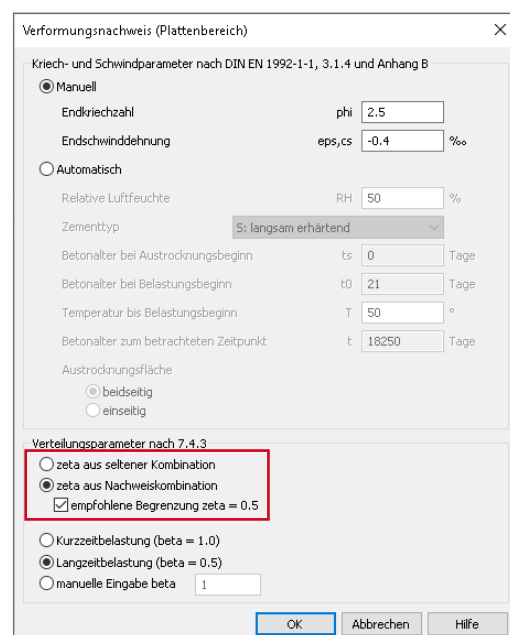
Verformungsnachweis (Plattenbereich)

×

Kriech- und Schwindparameter nach DIN EN 1992-1-1, 3.1.4 und Anhang B

Manuell

Endkriechzahl phi 2.5

Endschwinddehnung eps,cs -0.4 ‰

Automatisch

Relative Luftfeuchte RH 50 %

Zementtyp S: langsam erhärtend

Betonalter bei Austrocknungsbeginn ts 0 Tage

Betonalter bei Belastungsbeginn t0 21 Tage

Temperatur bis Belastungsbeginn T 50 °

Betonalter zum betrachteten Zeitpunkt t 18250 Tage

Austrocknungsfläche

beidseitig

einseitig

Verteilungsparameter nach 7.4.3

zeta aus seltener Kombination

zeta aus Nachweiskombination

empfohlene Begrenzung zeta = 0.5

Kurzzeitbelastung (beta = 1.0)

Langzeitbelastung (beta = 0.5)

manuelle Eingabe beta 1

OK Abbrechen Hilfe